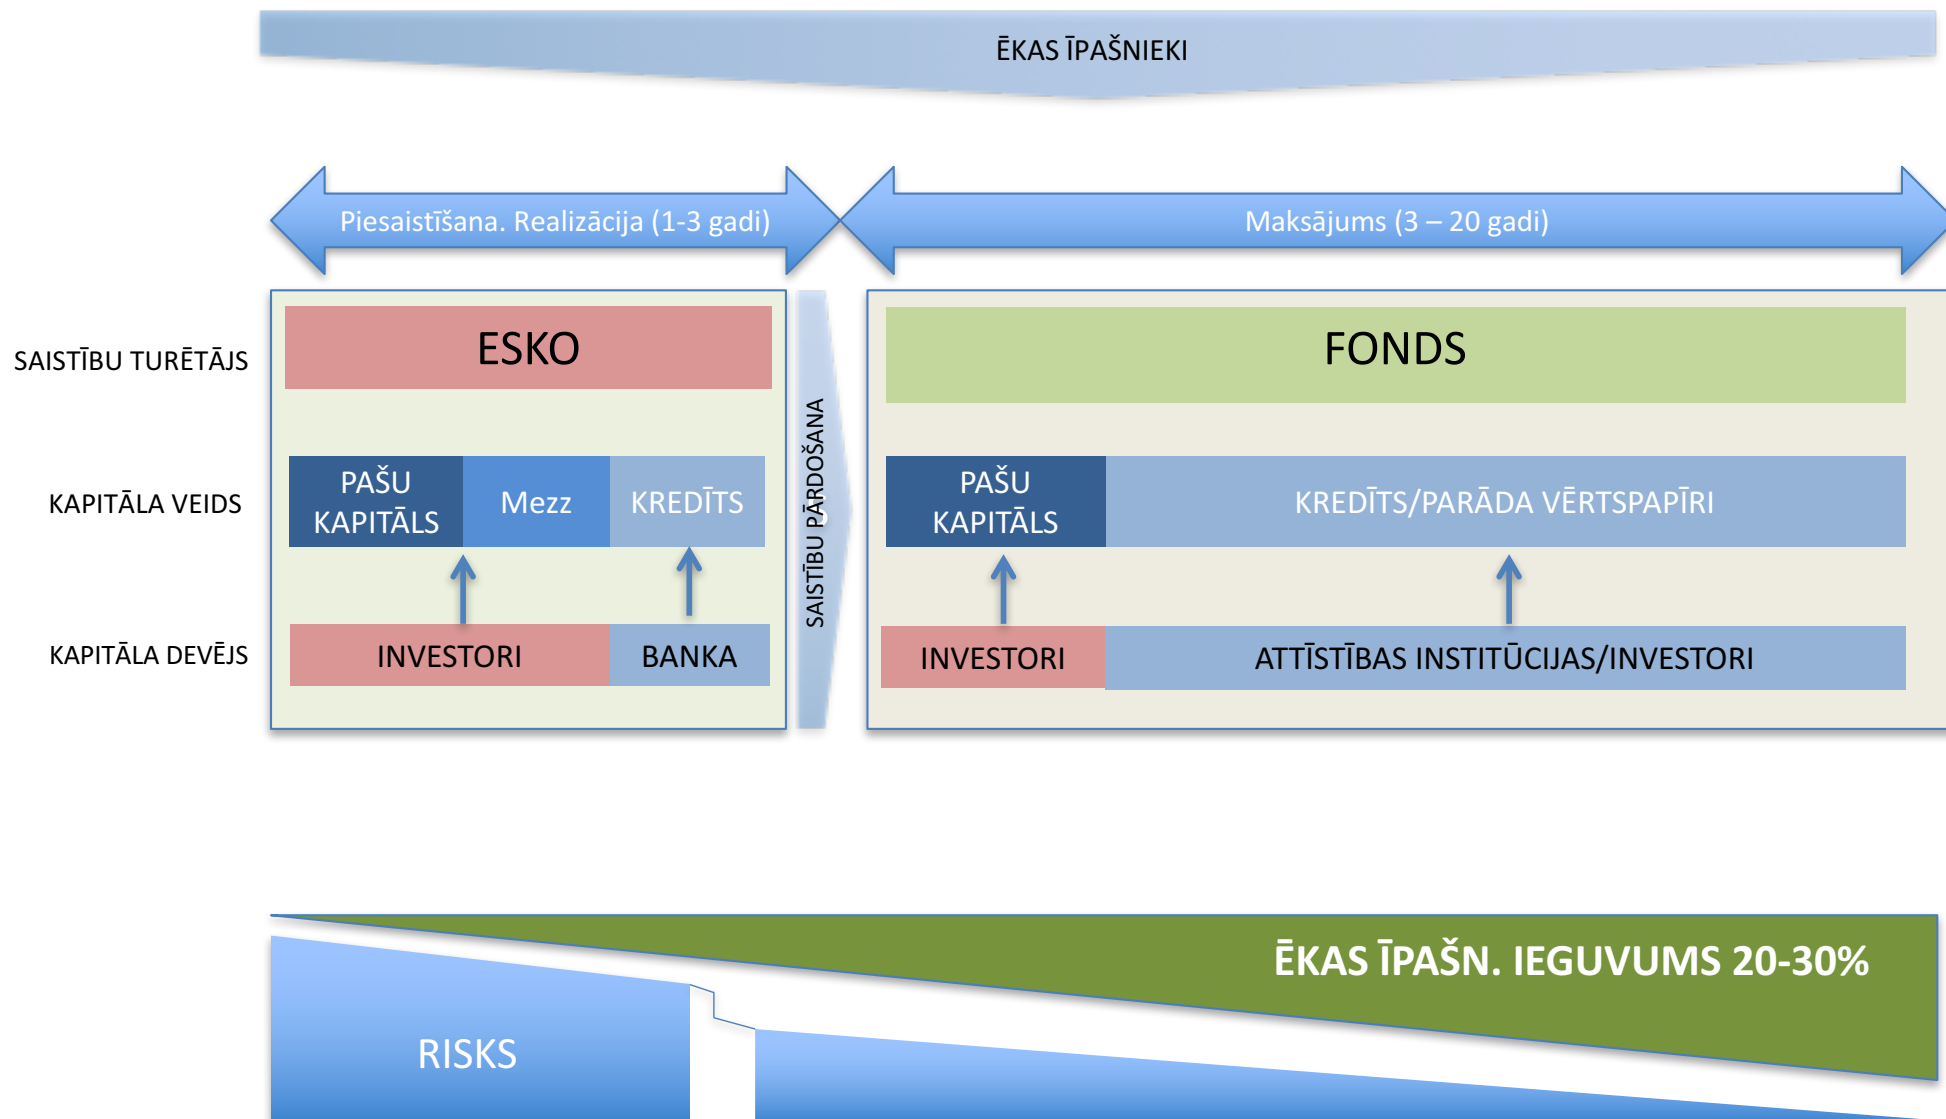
ĒKAS ĪPAŠNIEKI

Piesaistīšana. Realizācija (1-3 gadi)

Maksājums (3 – 20 gadi)

SAISTĪBU TURĒTĀJS

ESKO

FONDS

SAISTĪBU PĀRDOŠANA

KAPITĀLA VEIDS

PAŠU KAPITĀLS

Mezz

KREDĪTS

PAŠU KAPITĀLS

KREDĪTS/PARĀDA VĒRTSPAPĪRI

KAPITĀLA DEVĒJS

INVESTORI

BANKA

INVESTORI

ATTĪSTĪBAS INSTITŪCIJAS/INVESTORI

ĒKAS ĪPAŠN. IEGUVUMS 20-30%

RISKS